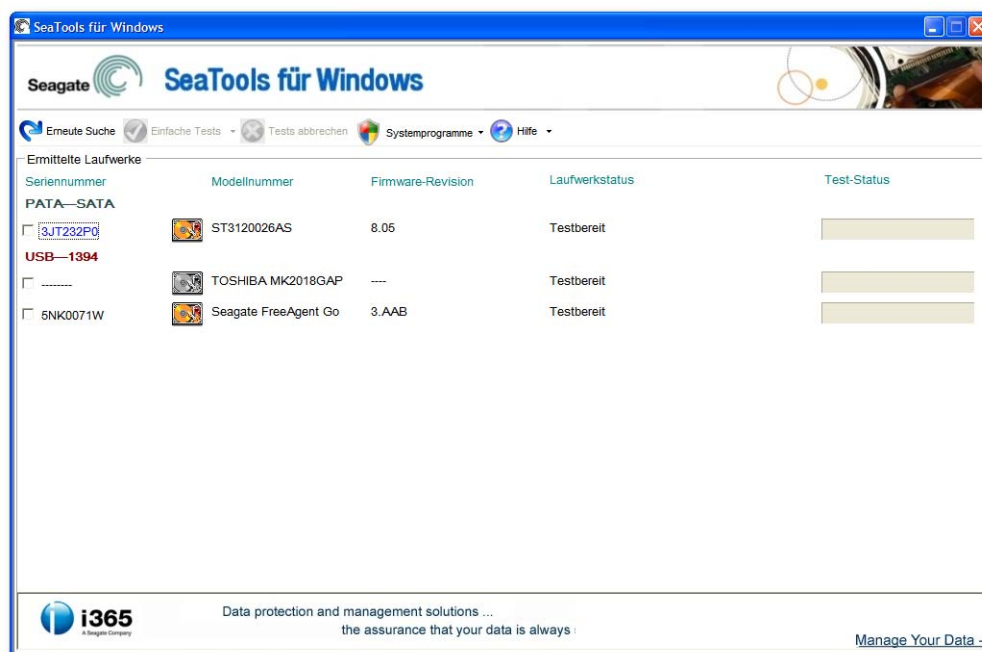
SeaTools für Windows

Seagate SeaTools für Windows

Erneute Suche Einfache Tests Tests abbrechen Systemprogramme Hilfe

Ermittelte Laufwerke

| Seriennummer | Modellnummer | Firmware-Revision | Laufwerkstatus | Test-Status |
|---|---|---|---|---|
| PATA—SATA | | | | |
| 3JT232P0 | ST3120026AS | 8.05 | Testbereit | |
| USB—1394 | | | | |
| -------- | TOSHIBA MK2018GAP | ---- | Testbereit | |
| 5NK0071W | Seagate FreeAgent Go | 3.AAB | Testbereit | |

i365 A Seagate Company

Data protection and management solutions ...
the assurance that your data is always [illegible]

Manage Your Data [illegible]